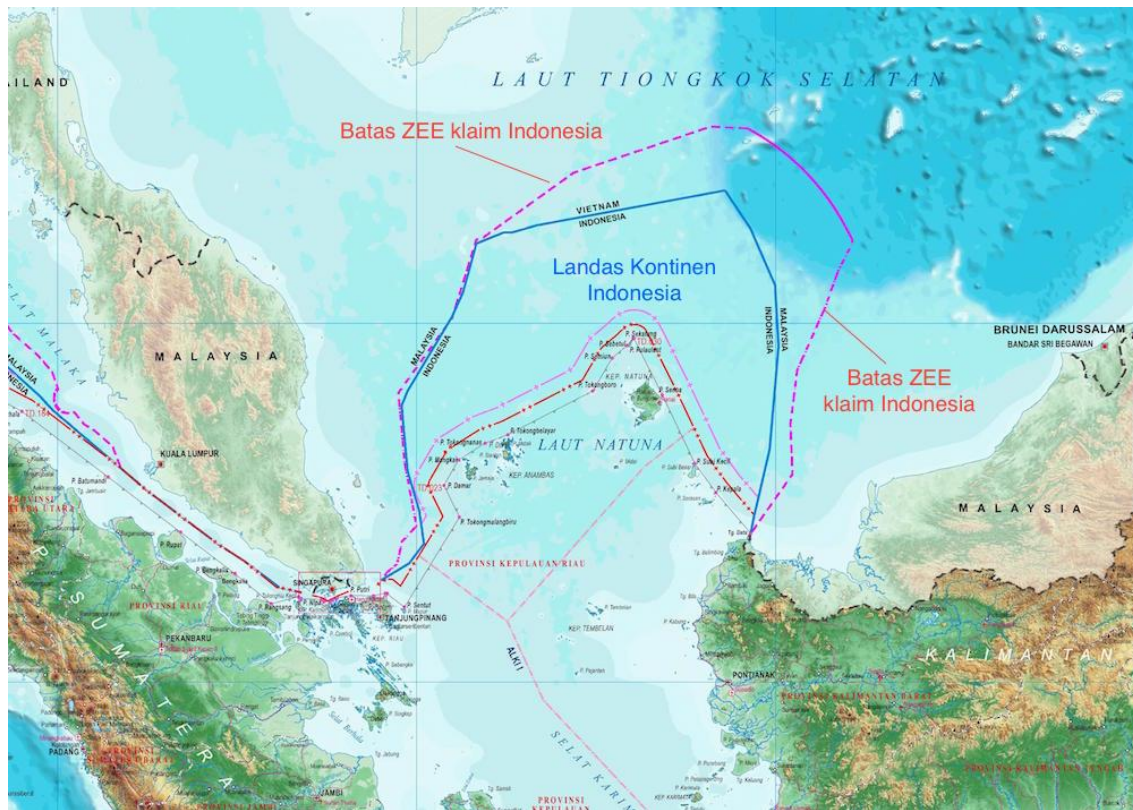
LAUT TIONGKOK SELATAN

AILAND

Batas ZEE klaim Indonesia

VIETNAM
INDONESIA

Landas Kontinen Indonesia

MALAYSIA
INDONESIA

INDONESIA
MALAYSIA

BRUNEI DARUSSALAM
BANDAR SRI BEGAWAN

Batas ZEE klaim Indonesia

MALAYSIA

SELAT MALAKA

MALAYSIA
INDONESIA

KUALA LUMPUR

P. Sekatung
P. Subi Kecil
P. Tokongboro
KEP. NATUNA
P. Senua

P. Tokongnanas
P. Mangkai
P. Tokongbelayar
LAUT NATUNA
KEP. ANAMBAS
P. Damar
P. Tokongmalangbiru

P. Subi Kecil
P. Kepala

P. Batumandi

PROVINSI SUMATERA UTARA

P. Rupat

PROVINSI RIAU

PEKANBARU

SINGAPURA
P. Putri

TANJUNGPINANG

PROVINSI KEPULAUAN RIAU

KEP. TEMBELAN

ALKI

PONTIANAK

KALIMANTAN

PROVINSI KALIMANTAN BARAT

SUMATERA

PADANG

JAMBI

SELAT KARIMATA

PROVINSI KEPULAUAN

PROVINSI KALIMANTAN TENGAH